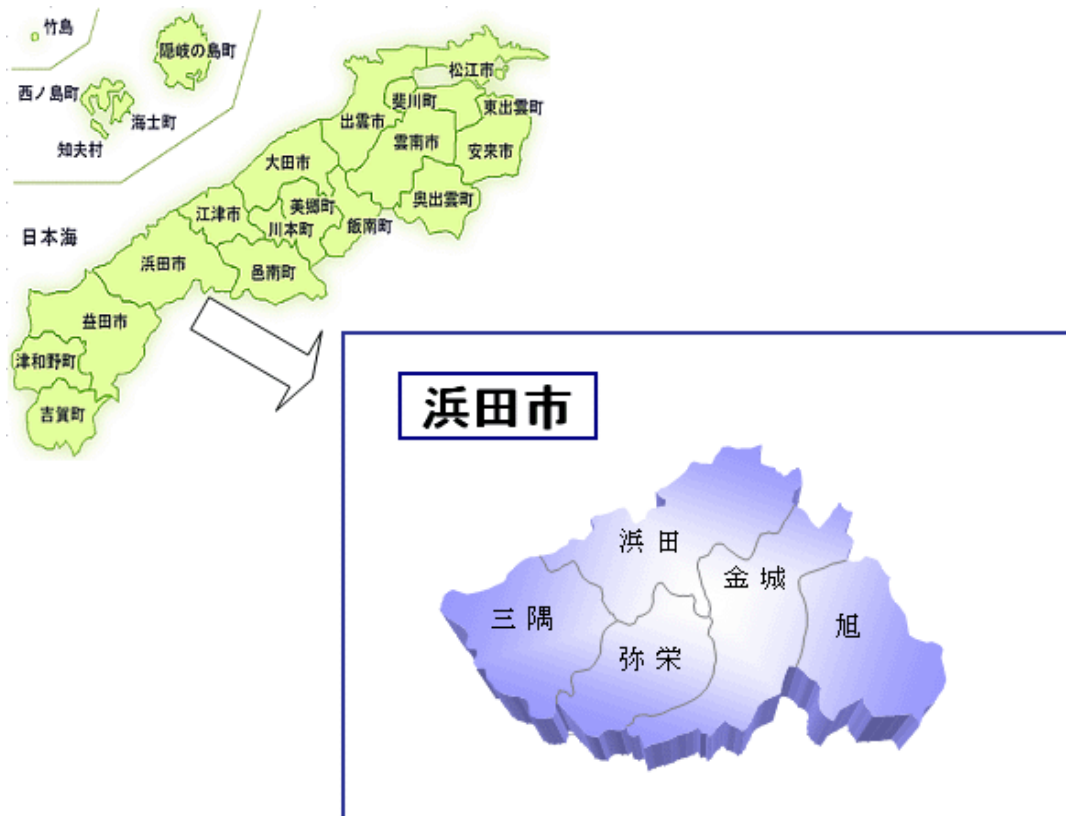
竹島
隠岐の島町
西ノ島町
海士町
知夫村
松江市
斐川町
東出雲町
出雲市
雲南市
安来市
大田市
奥出雲町
美郷町
江津市
川本町
飯南町
日本海
浜田市
邑南町
益田市
津和野町
吉賀町

浜田市

浜田
金城
三隅
旭
弥栄